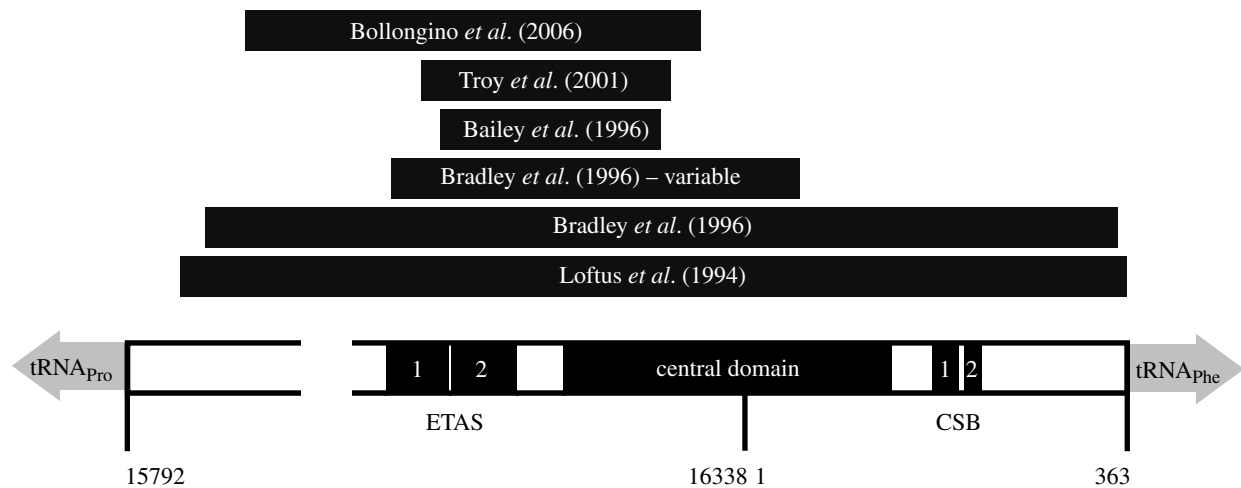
Bollongino *et al*. (2006)

Troy *et al*. (2001)

Bailey *et al*. (1996)

Bradley *et al*. (1996) – variable

Bradley *et al*. (1996)

Loftus *et al*. (1994)

$tRNA_{Pro}$

1

2

central domain

1

2

$tRNA_{Phe}$

ETAS

CSB

15792

16338 1

363